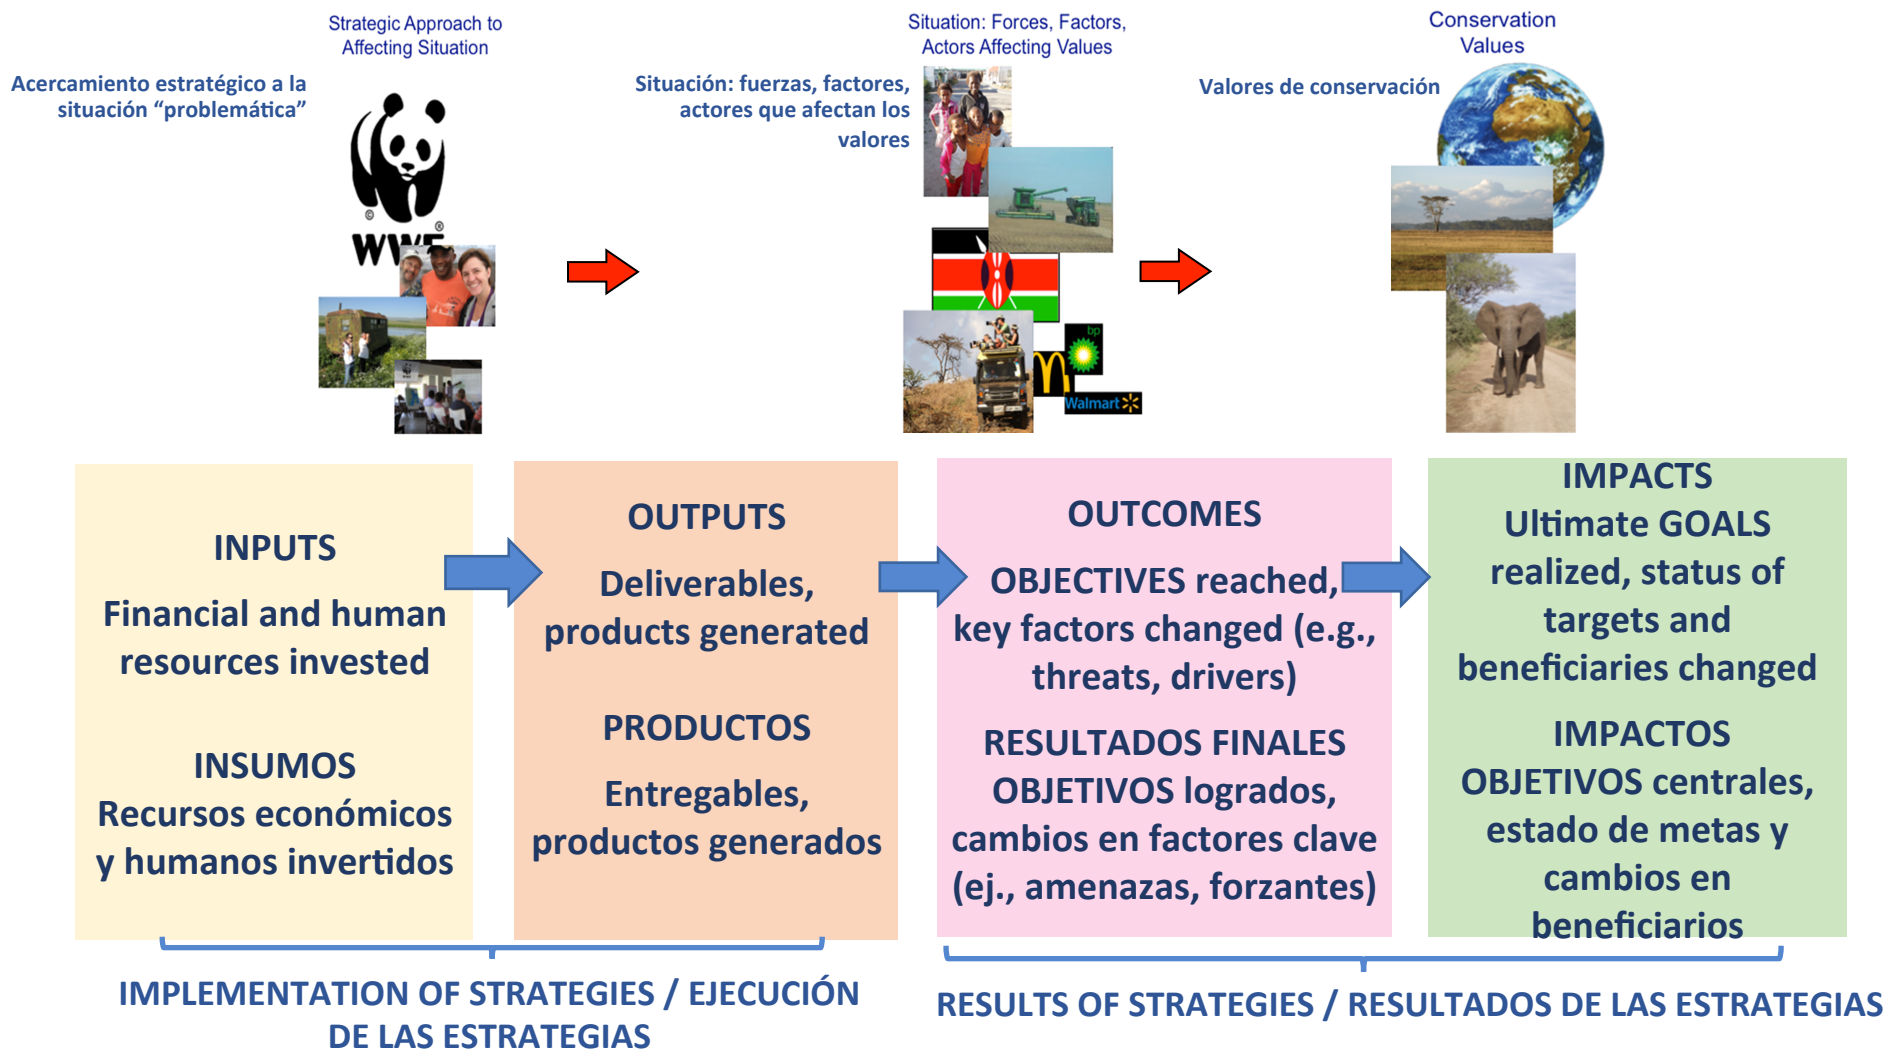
Strategic Approach to Affecting Situation

Acercamiento estratégico a la situación "problemática"

WWF

Situation: Forces, Factors, Actors Affecting Values

Situación: fuerzas, factores, actores que afectan los valores

bp

Walmart

Conservation Values

Valores de conservación

INPUTS

Financial and human resources invested

INSUMOS

Recursos económicos y humanos invertidos

OUTPUTS

Deliverables, products generated

PRODUCTOS

Entregables, productos generados

OUTCOMES

OBJECTIVES reached, key factors changed (e.g., threats, drivers)

RESULTADOS FINALES

OBJETIVOS logrados, cambios en factores clave (ej., amenazas, forzantes)

IMPACTS

Ultimate GOALS realized, status of targets and beneficiaries changed

IMPACTOS

OBJETIVOS centrales, estado de metas y cambios en beneficiarios

IMPLEMENTATION OF STRATEGIES / EJECUCIÓN DE LAS ESTRATEGIAS

RESULTS OF STRATEGIES / RESULTADOS DE LAS ESTRATEGIAS